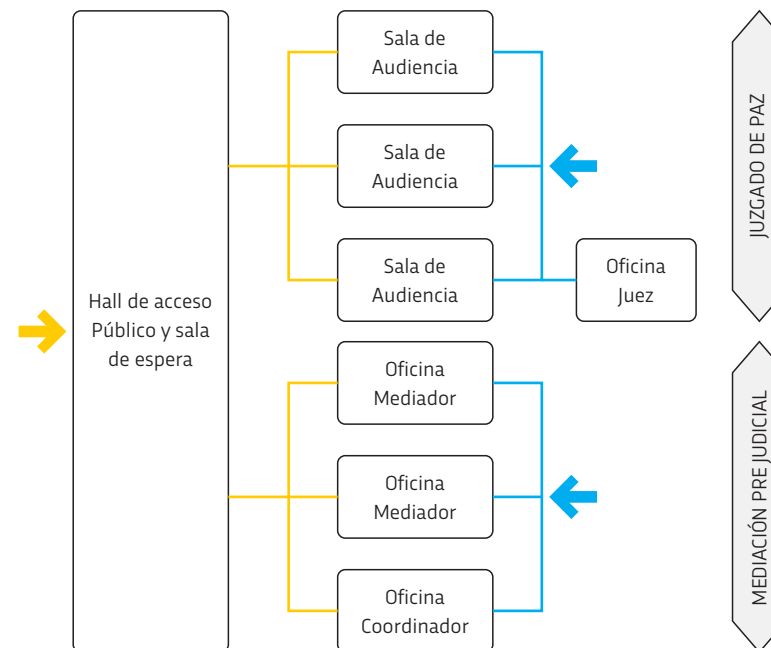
Hall de acceso Público y sala de espera

Sala de Audiencia

Sala de Audiencia

Sala de Audiencia

Oficina Juez

JUZGADO DE PAZ

Oficina Mediador

Oficina Mediador

Oficina Coordinador

MEDIACIÓN PRE JUDICIAL